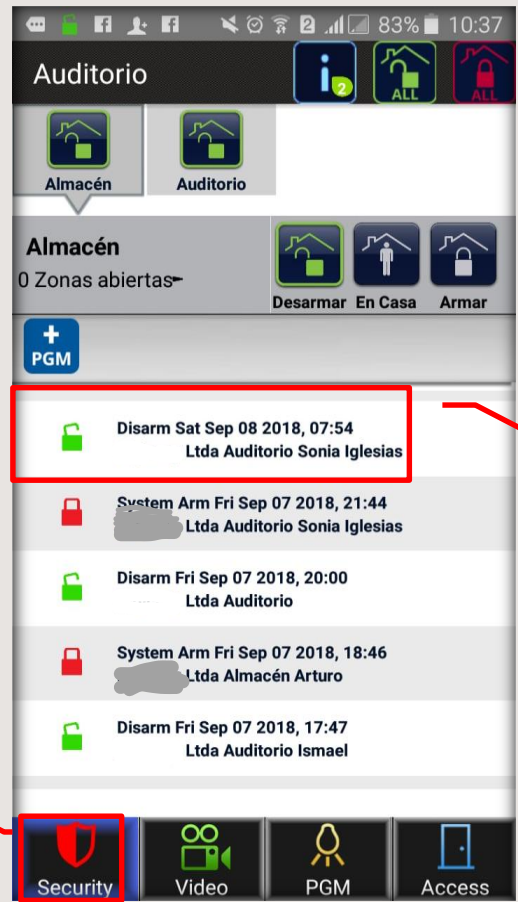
2 83% 10:37

Auditorio

2

ALL

ALL

Almacén

Auditorio

Almacén
0 Zonas abiertas

Desarmar En Casa Armar

PGM

Disarm Sat Sep 08 2018, 07:54
Ltda Auditorio Sonia Iglesias

System Arm Fri Sep 07 2018, 21:44
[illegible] Ltda Auditorio Sonia Iglesias

Disarm Fri Sep 07 2018, 20:00
Ltda Auditorio

System Arm Fri Sep 07 2018, 18:46
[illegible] Ltda Almacén Arturo

Disarm Fri Sep 07 2018, 17:47
Ltda Auditorio Ismael

Security Video PGM Access